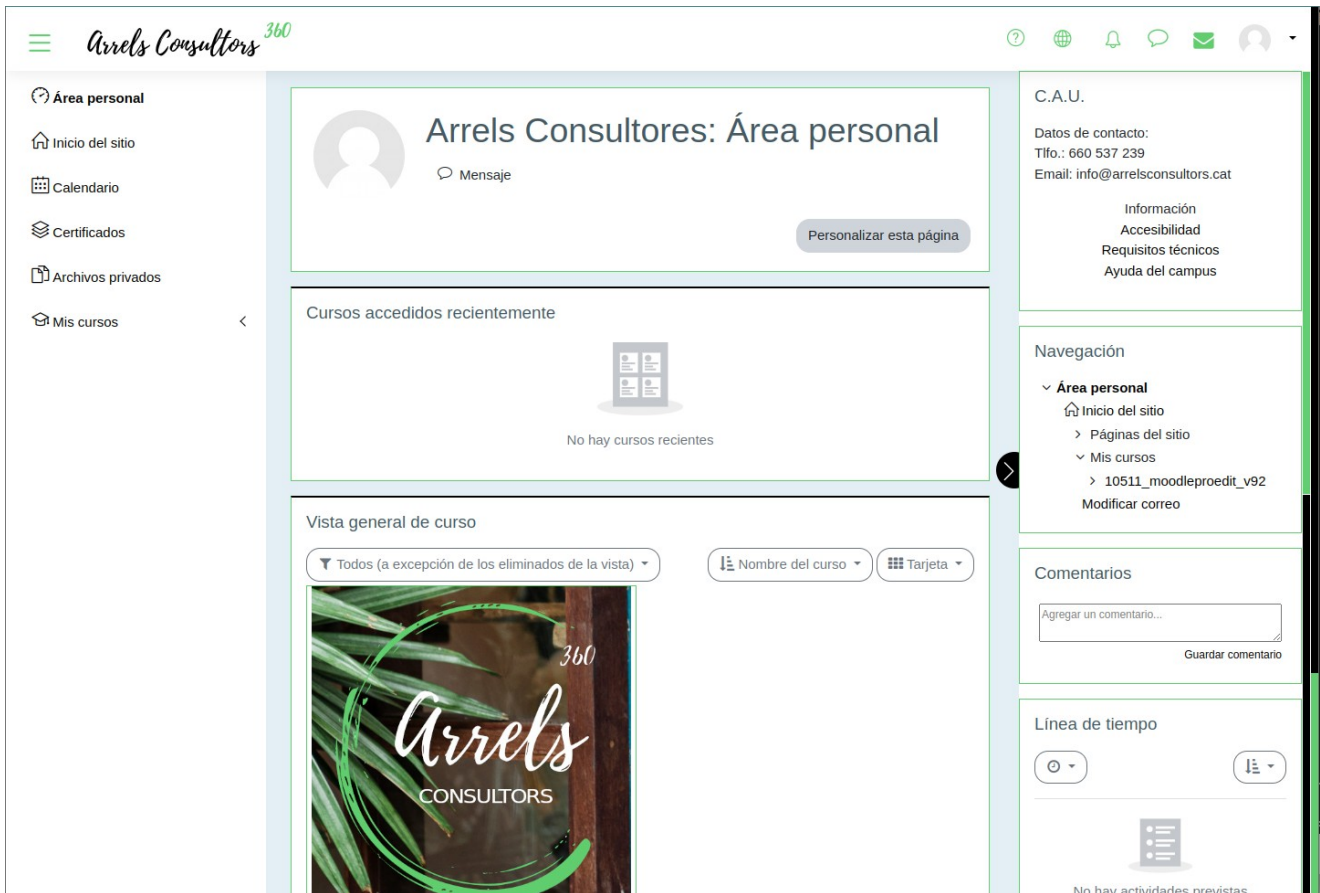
Arrels Consultors 360

Área personal
Inicio del sitio
Calendario
Certificados
Archivos privados
Mis cursos

Arrels Consultores: Área personal
Mensaje
Personalizar esta página

Cursos accedidos recientemente
No hay cursos recientes

Vista general de curso
Todos (a excepción de los eliminados de la vista)
Nombre del curso
Tarjeta

360
Arrels
CONSULTORS

C.A.U.
Datos de contacto:
Tlfo.: 660 537 239
Email: info@arrelsconsultors.cat
Información
Accesibilidad
Requisitos técnicos
Ayuda del campus

Navegación
Área personal
Inicio del sitio
Páginas del sitio
Mis cursos
10511_moodleproedit_v92
Modificar correo

Comentarios
Agregar un comentario...
Guardar comentario

Línea de tiempo
No hay actividades previstas